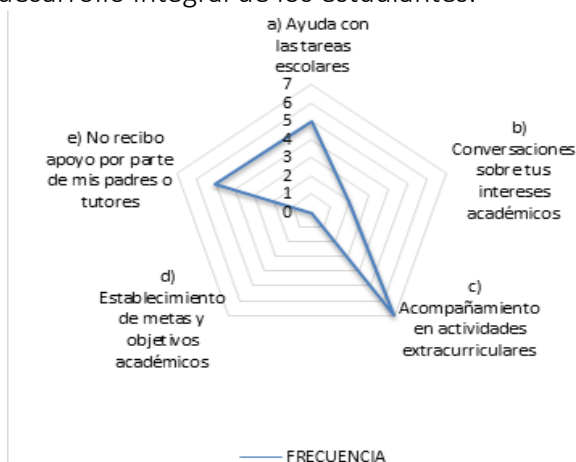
desarrollo integral de los estudiantes.

a) Ayuda con las tareas escolares

7
6
5
4
3
2
1
0

b) Conversaciones sobre tus intereses académicos

c) Acompañamiento en actividades extracurriculares

d) Establecimiento de metas y objetivos académicos

e) No recibo apoyo por parte de mis padres o tutores

FRECUENCIA